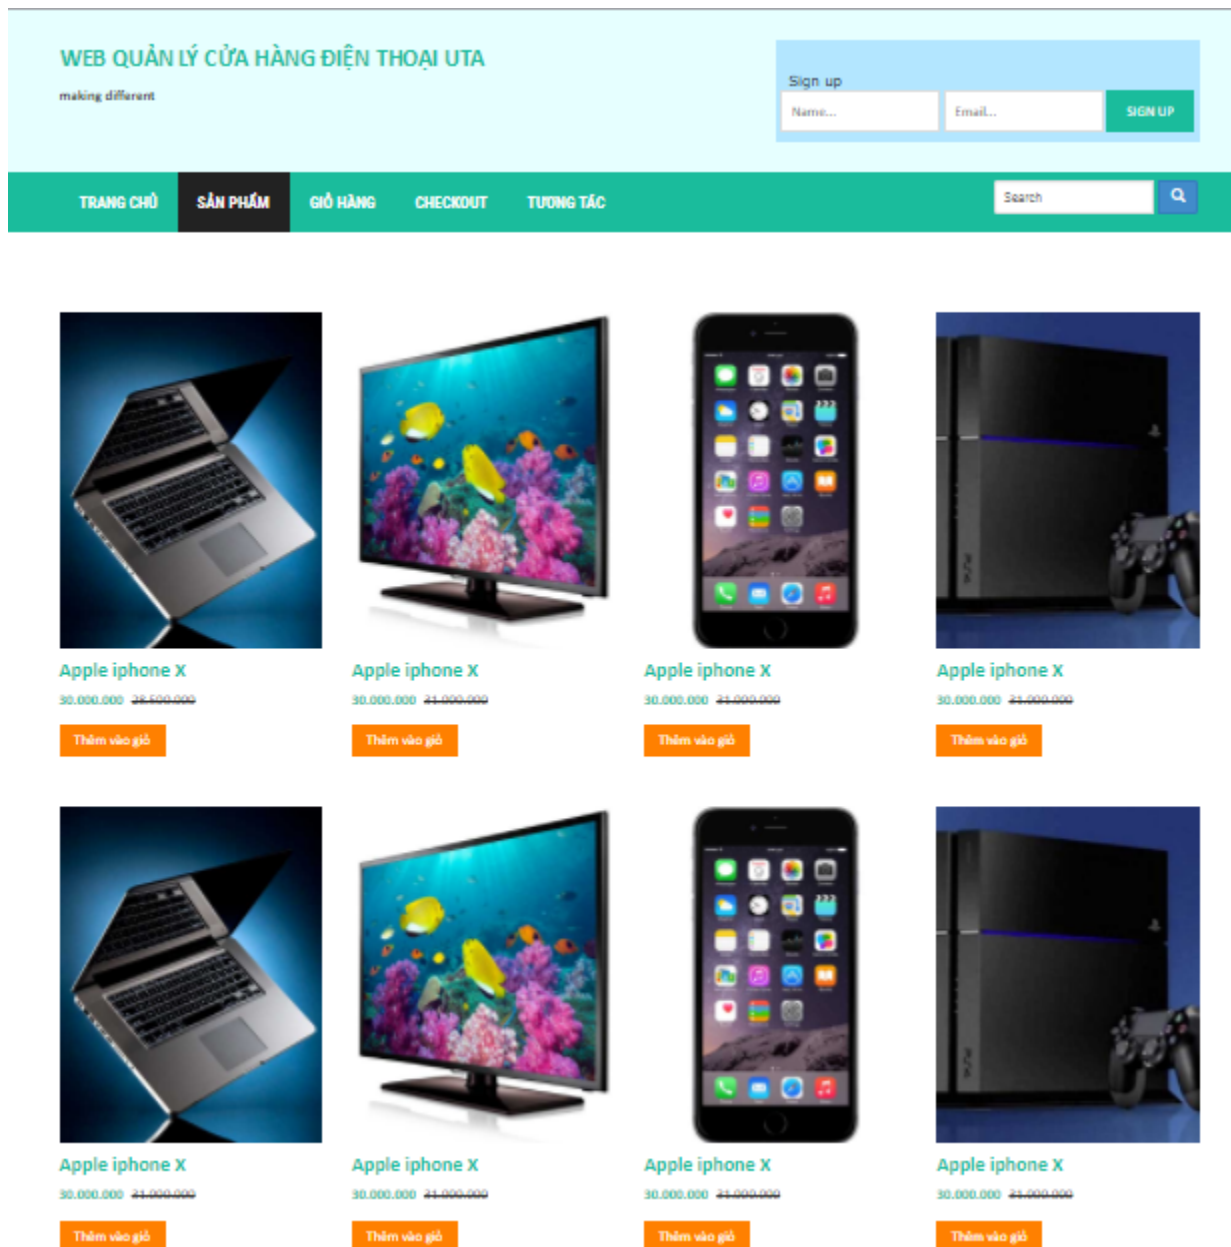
WEB QUẢN LÝ CỬA HÀNG ĐIỆN THOẠI UTA

making different

Sign up

Name...

Email...

SIGN UP

TRANG CHỦ

SẢN PHẨM

GIỎ HÀNG

CHECKOUT

TƯƠNG TÁC

Search

Apple iphone X

30.000.000 ~~28.500.000~~

Thêm vào giỏ

Apple iphone X

30.000.000 ~~31.000.000~~

Thêm vào giỏ

Apple iphone X

30.000.000 ~~31.000.000~~

Thêm vào giỏ

Apple iphone X

30.000.000 ~~31.000.000~~

Thêm vào giỏ

Apple iphone X

30.000.000 ~~31.000.000~~

Thêm vào giỏ

Apple iphone X

30.000.000 ~~31.000.000~~

Thêm vào giỏ

Apple iphone X

30.000.000 ~~31.000.000~~

Thêm vào giỏ

Apple iphone X

30.000.000 ~~31.000.000~~

Thêm vào giỏ